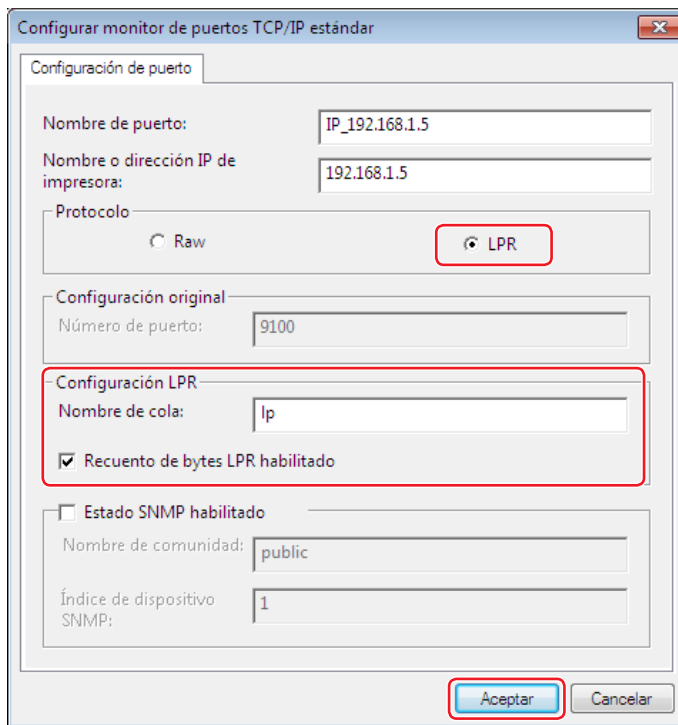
Configurar monitor de puertos TCP/IP estándar

Configuración de puerto

Nombre de puerto: IP_192.168.1.5

Nombre o dirección IP de impresora: 192.168.1.5

Protocolo

Raw

LPR

Configuración original

Número de puerto: 9100

Configuración LPR

Nombre de cola: lp

Recuento de bytes LPR habilitado

Estado SNMP habilitado

Nombre de comunidad: public

Índice de dispositivo SNMP: 1

Aceptar

Cancelar